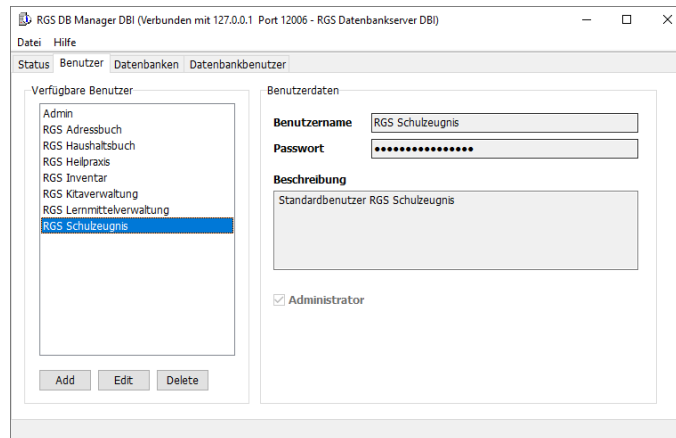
RGS DB Manager DBI (Verbunden mit 127.0.0.1 Port 12006 - RGS Datenbankserver DBI)

Datei Hilfe

Status Benutzer Datenbanken Datenbankbenutzer

Verfügbare Benutzer

Admin
RGS Adressbuch
RGS Haushaltsbuch
RGS Heilpraxis
RGS Inventar
RGS Kitaverwaltung
RGS Lernmittelverwaltung
RGS Schulzeugnis

Add Edit Delete

Benutzerdaten

Benutzername RGS Schulzeugnis

Passwort ••••••••••••••••

Beschreibung

Standardbenutzer RGS Schulzeugnis

Administrator